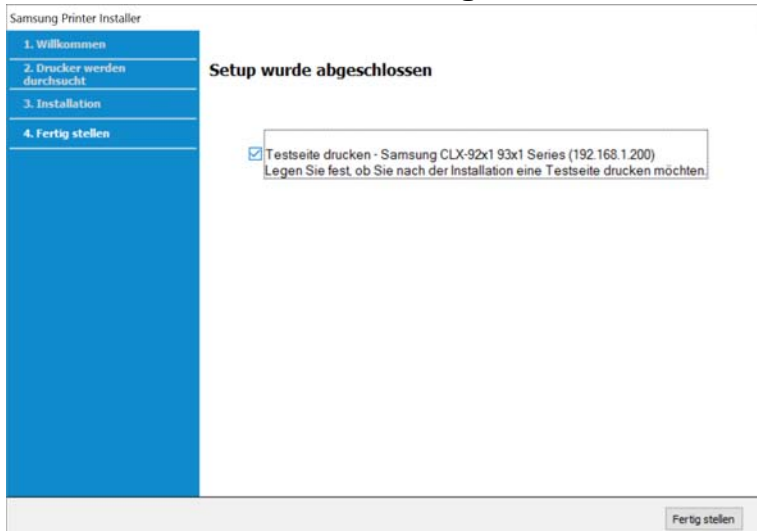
Samsung Printer Installer

1. Willkommen
2. Drucker werden durchsucht
3. Installation
4. Fertig stellen

Setup wurde abgeschlossen

Testseite drucken - Samsung CLX-92x1 93x1 Series (192.168.1.200)
Legen Sie fest, ob Sie nach der Installation eine Testseite drucken möchten.

Fertig stellen